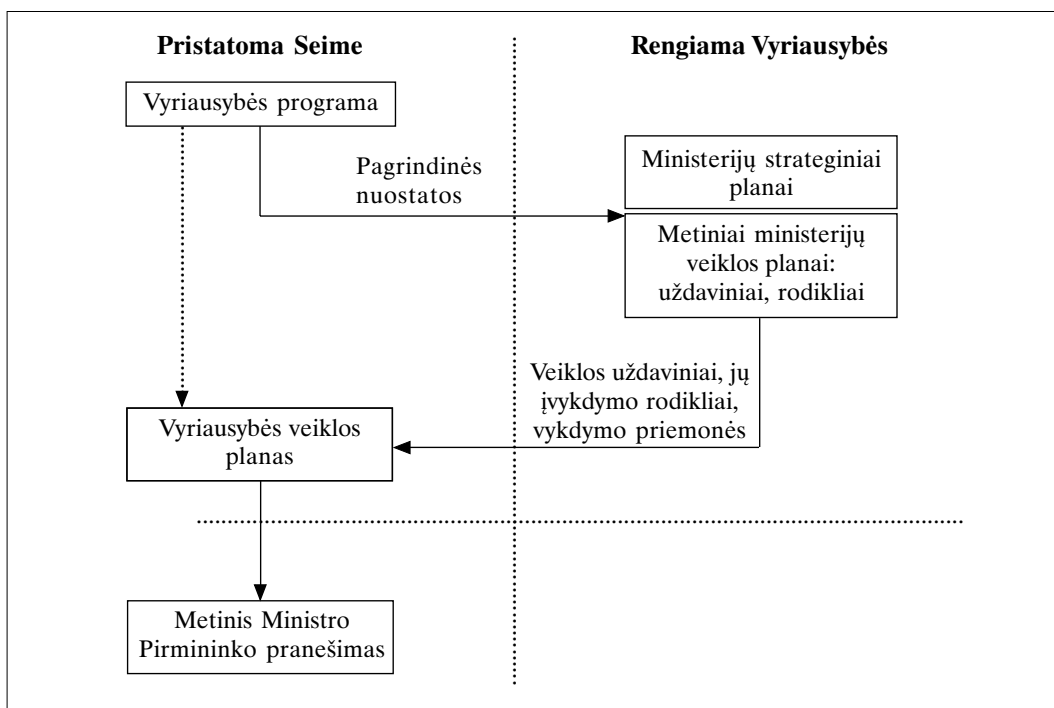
Pristatoma Seime

Rengiama Vyriausybės

Vyriausybės programa

Pagrindinės nuostatos

Ministerijų strateginiai planai

Metiniai ministerijų veiklos planai: uždaviniai, rodikliai

Veiklos uždaviniai, jų įvykdymo rodikliai, vykdymo priemonės

Vyriausybės veiklos planas

Metinis Ministro Pirmininko pranešimas